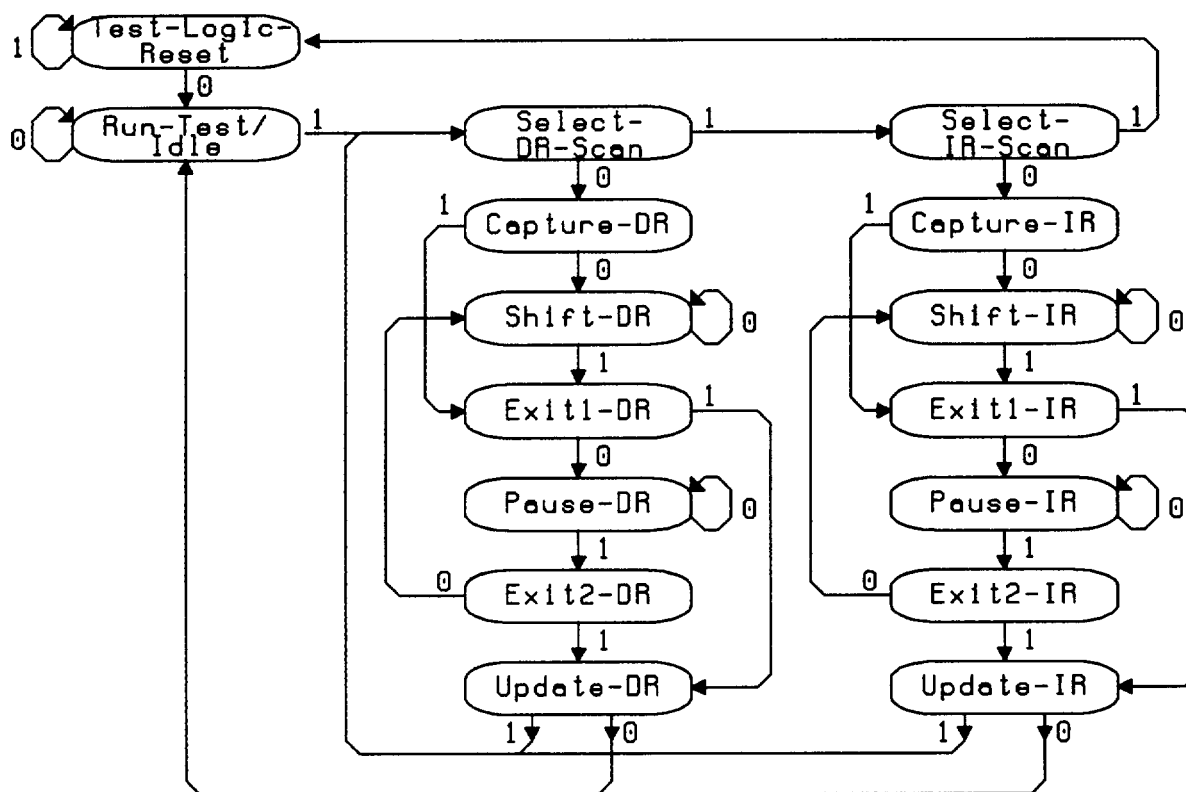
1
Test-Logic-Reset
0
0
Run-Test/Idle
1
Select-DR-Scan
1
Select-IR-Scan
1
0
0
1
Capture-DR
1
Capture-IR
0
0
Shift-DR
0
Shift-IR
0
1
1
Exit1-DR
1
Exit1-IR
1
0
0
Pause-DR
0
Pause-IR
0
1
1
0
Exit2-DR
0
Exit2-IR
1
1
Update-DR
Update-IR
1
0
1
0